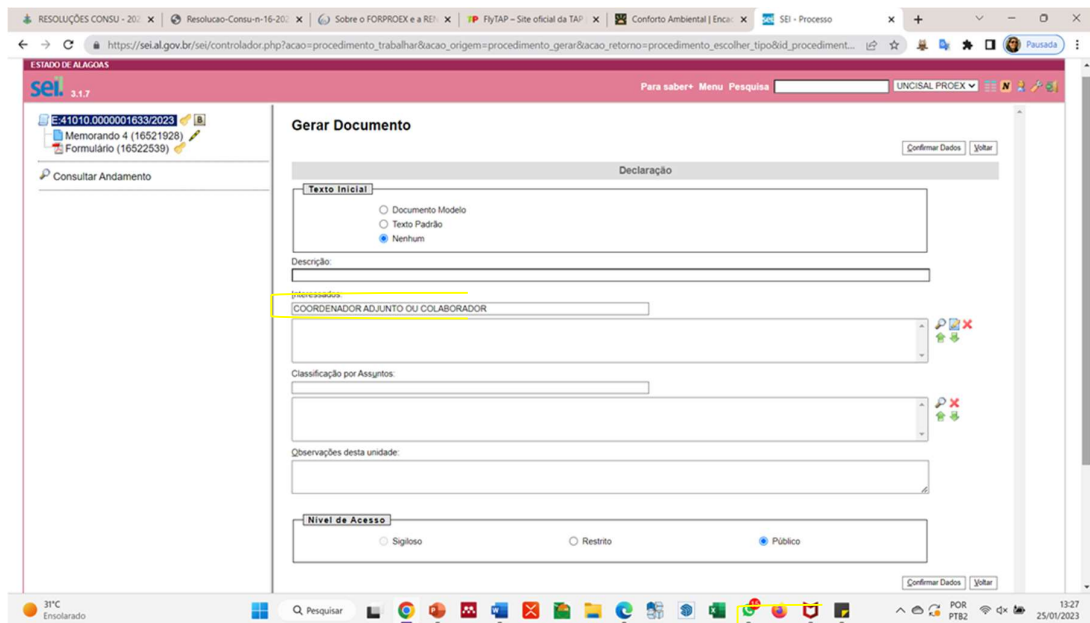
RESOLUÇÕES CONSU - 202 ×
Resolucao-Consu-n-16-202 ×
Sobre o FORPROEX e a REN ×
FlyTAP – Site oficial da TAP ×
Conforto Ambiental | Encac ×
SEI - Processo ×
+

https://sei.al.gov.br/sei/controlador.php?acao=procedimento_trabalhar&acao_origem=procedimento_gerar&acao_retorno=procedimento_escolher_tipo&id_procediment...

Pausada

ESTADO DE ALAGOAS
sei. 3.1.7
Para saber+ Menu Pesquisa
UNCISAL PROEX

E:41010.0000001633/2023
Memorando 4 (16521928)
Formulário (16522539)

Consultar Andamento

Gerar Documento

Confirmar Dados Voltar

Declaração

Texto Inicial
Documento Modelo
Texto Padrão
Nenhum

Descrição:

Interessados:
COORDENADOR ADJUNTO OU COLABORADOR

Classificação por Assuntos:

Observações desta unidade:

Nível de Acesso
Sigiloso
Restrito
Público

Confirmar Dados Voltar

31°C
Ensolarado
Pesquisar
POR
PTB2
13:27
25/01/2023